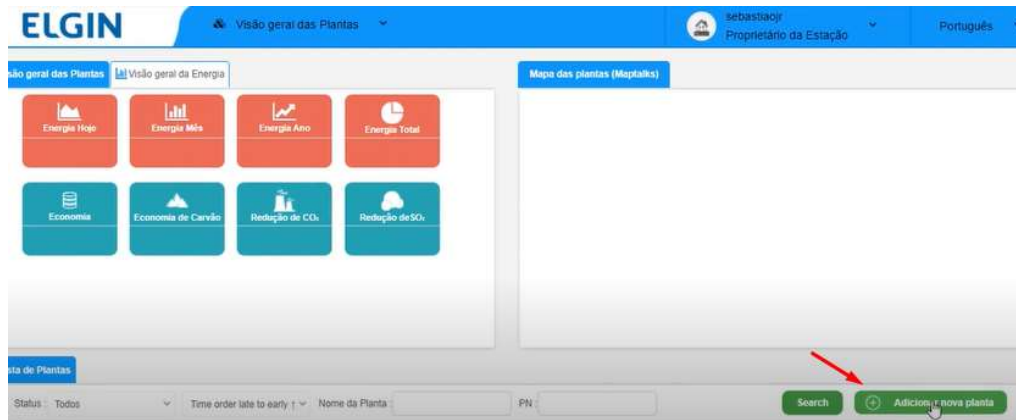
ELGIN

Visão geral das Plantas

sebastiaojr
Proprietário da Estação

Português

são geral das Plantas

Visão geral da Energia

Mapa das plantas (Maptalks)

Energia Hoje

Energia Mês

Energia Ano

Energia Total

Economia

Economia de Carvão

Redução de $CO_2$

Redução de $SO_2$

sta de Plantas

Status : Todos

Time order late to early ↑

Nome da Planta :

PN :

Search

Adicion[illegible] nova planta